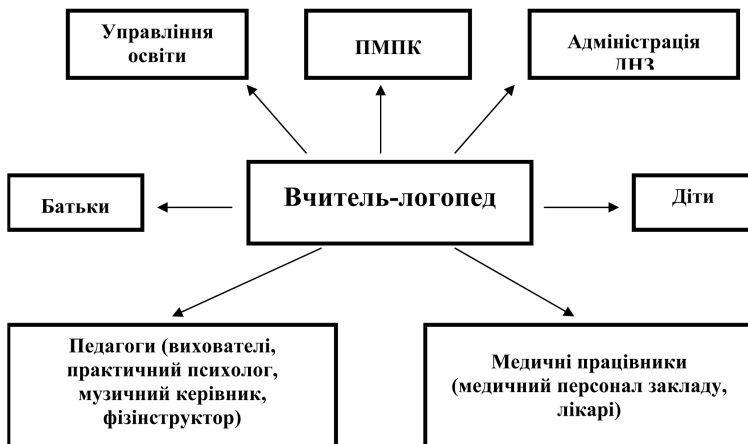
Управління освіти

ПМПК

Адміністрація ЛНЗ

Батьки

Вчитель-логопед

Діти

Педагоги (вихователі, практичний психолог, музичний керівник, фізінструктор)

Медичні працівники (медичний персонал закладу, лікарі)